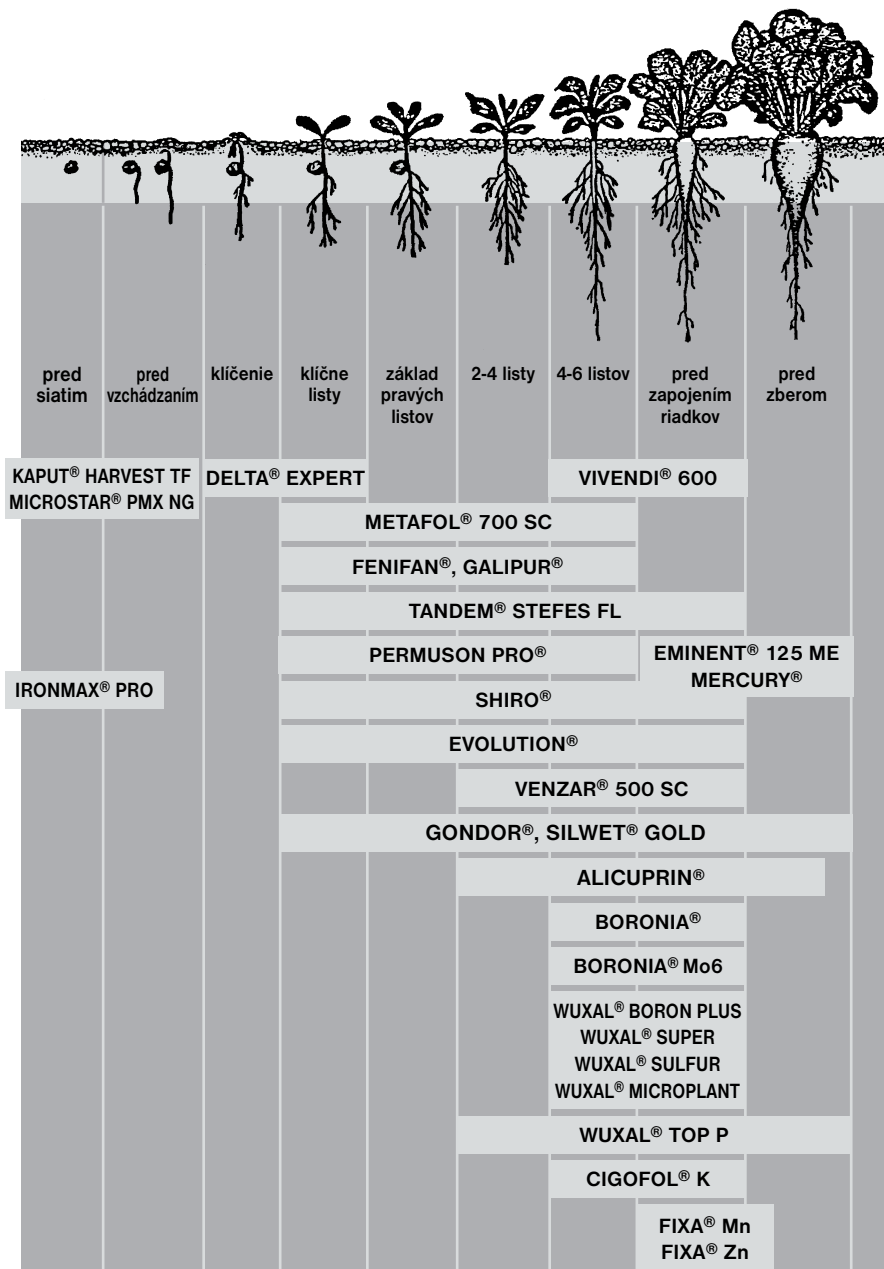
pred siatim

pred vzchádzaním

klíčenie

klíčne listy

základ pravých listov

2-4 listy

4-6 listov

pred zapojením riadkov

pred zberom

KAPUT® HARVEST TF
MICROSTAR® PMX NG

DELTA® EXPERT

VIVENDI® 600

METAFOL® 700 SC

FENIFAN®, GALIPUR®

TANDEM® STEFES FL

PERMUSON PRO®

EMINENT® 125 ME
MERCURY®

IRONMAX® PRO

SHIRO®

EVOLUTION®

VENZAR® 500 SC

GONDOR®, SILWET® GOLD

ALICUPRIN®

BORONIA®

BORONIA® Mo6

WUXAL® BORON PLUS
WUXAL® SUPER
WUXAL® SULFUR
WUXAL® MICROPLANT

WUXAL® TOP P

CIGOFOL® K

FIXA® Mn
FIXA® Zn